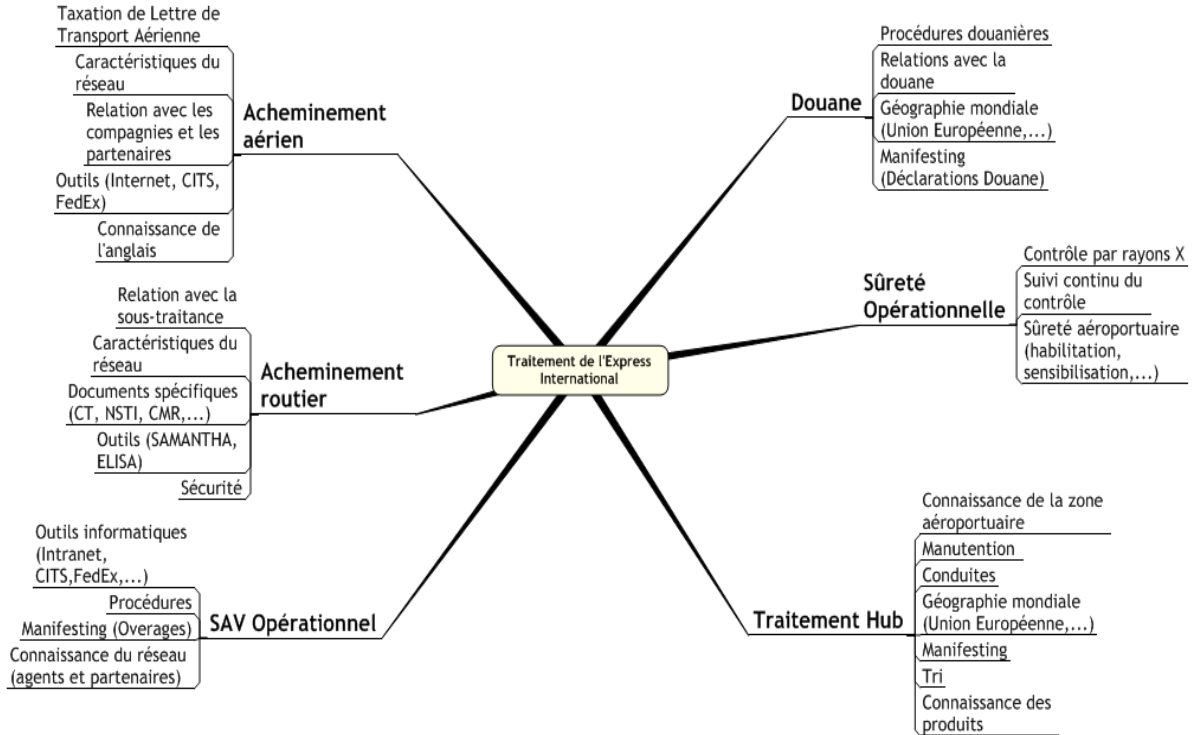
Traitement de l'Express International

Acheminement aérien
Taxation de Lettre de Transport Aérienne
Caractéristiques du réseau
Relation avec les compagnies et les partenaires
Outils (Internet, CITS, FedEx)
Connaissance de l'anglais

Douane
Procédures douanières
Relations avec la douane
Géographie mondiale (Union Européenne,...)
Manifesting (Déclarations Douane)

Sûreté Opérationnelle
Contrôle par rayons X
Suivi continu du contrôle
Sûreté aéroportuaire (habilitation, sensibilisation,...)

Acheminement routier
Relation avec la sous-traitance
Caractéristiques du réseau
Documents spécifiques (CT, NSTI, CMR,...)
Outils (SAMANTHA, ELISA)
Sécurité

SAV Opérationnel
Outils informatiques (Intranet, CITS,FedEx,...)
Procédures
Manifesting (Overages)
Connaissance du réseau (agents et partenaires)

Traitement Hub
Connaissance de la zone aéroportuaire
Manutention
Conduites
Géographie mondiale (Union Européenne,...)
Manifesting
Tri
Connaissance des produits